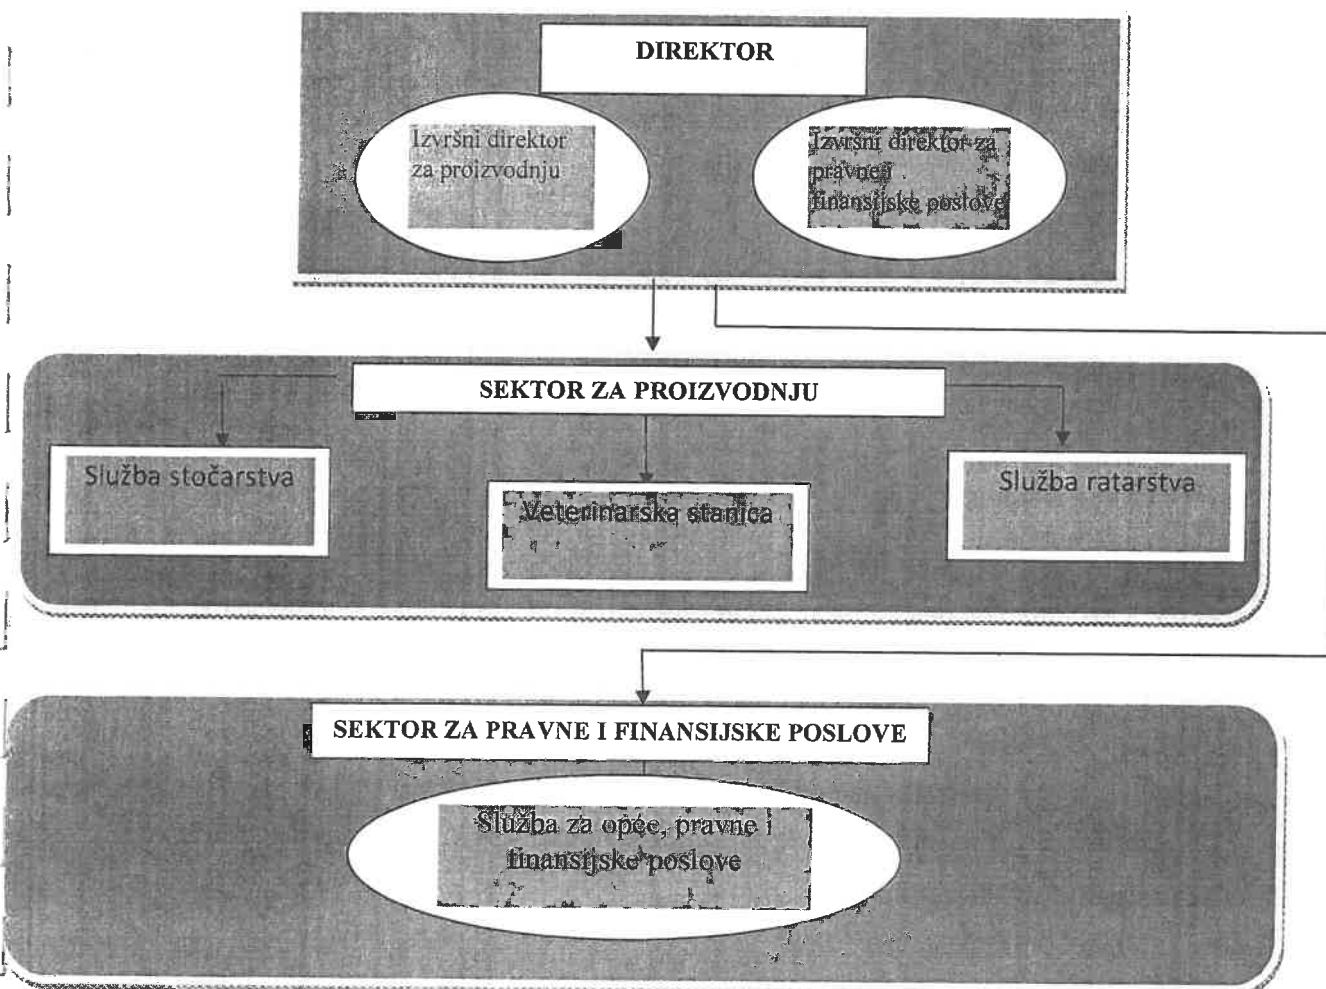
DIREKTOR

Izvršni direktor za proizvodnju

Izvršni direktor za pravne i finansijske poslove

SEKTOR ZA PROIZVODNJU

Služba stočarstva

Veterinarska stanica

Služba ratarstva

SEKTOR ZA PRAVNE I FINANSIJSKE POSLOVE

Služba za opće, pravne i finansijske poslove